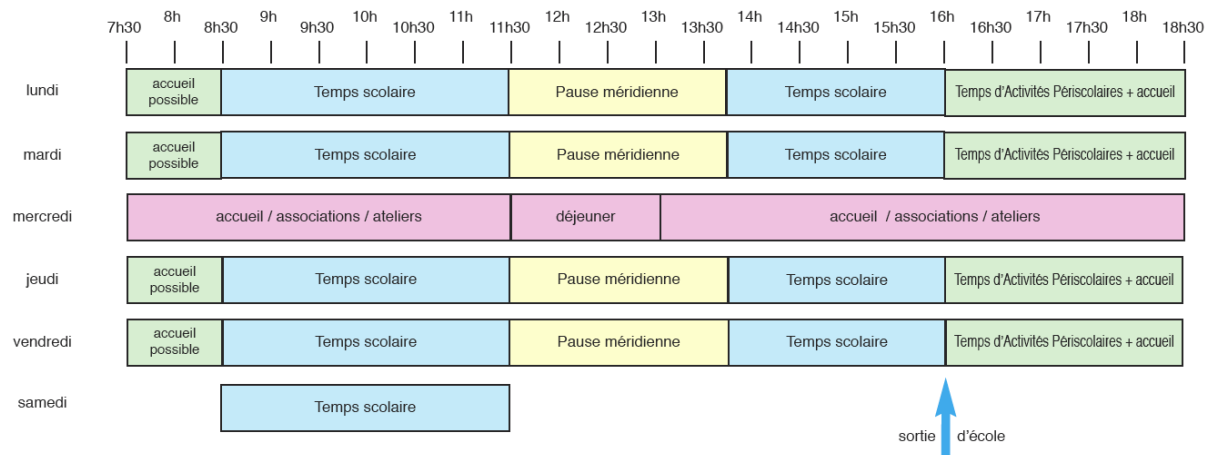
7h30 8h 8h30 9h 9h30 10h 10h30 11h 11h30 12h 12h30 13h 13h30 14h 14h30 15h 15h30 16h 16h30 17h 17h30 18h 18h30

| | | | | | |
|---|---|---|---|---|---|
| lundi | accueil possible | Temps scolaire | Pause méridienne | Temps scolaire | Temps d'Activités Périscolaires + accueil |
| mardi | accueil possible | Temps scolaire | Pause méridienne | Temps scolaire | Temps d'Activités Périscolaires + accueil |
| mercredi | accueil / associations / ateliers | | déjeuner | accueil / associations / ateliers | |
| jeudi | accueil possible | Temps scolaire | Pause méridienne | Temps scolaire | Temps d'Activités Périscolaires + accueil |
| vendredi | accueil possible | Temps scolaire | Pause méridienne | Temps scolaire | Temps d'Activités Périscolaires + accueil |
| samedi | | Temps scolaire | | | |

sortie d'école